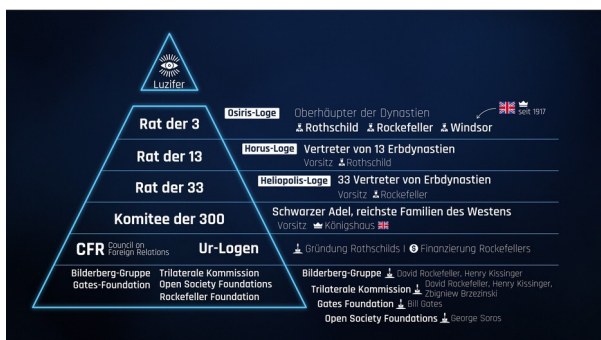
Luzifer

Rat der 3
Osiris-Loge Oberhäupter der Dynastien
seit 1917
Rothschild Rockefeller Windsor

Rat der 13
Horus-Loge Vertreter von 13 Erbdynastien
Vorsitz Rothschild

Rat der 33
Heliopolis-Loge 33 Vertreter von Erbdynastien
Vorsitz Rockefeller

Komitee der 300
Schwarzer Adel, reichste Familien des Westens
Vorsitz Königshaus

CFR Council on Foreign Relations Ur-Logen
Gründung Rothschilds | Finanzierung Rockefellers

Bilderberg-Gruppe Trilaterale Kommission
Gates-Foundation Open Society Foundations
Rockefeller Foundation

Bilderberg-Gruppe David Rockefeller, Henry Kissinger
Trilaterale Kommission David Rockefeller, Henry Kissinger, Zbigniew Brzezinski
Gates Foundation Bill Gates
Open Society Foundations George Soros